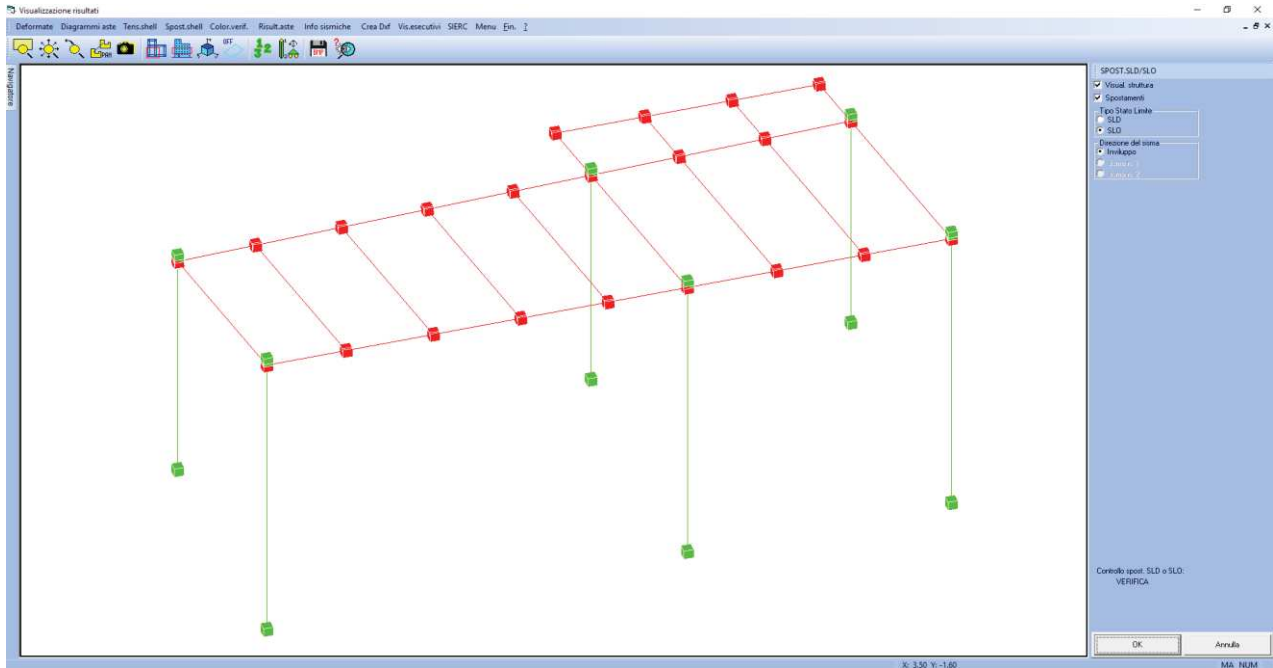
Visualizzazione risultati

Deformate Diagrammi aste Tens.shell Spost.shell Color.verif. Risult.aste Info sismiche Crea Dxf Vis.esecutivi SIERC Menu Fin. ?

Navigatore

SPOST.SLD/SLO
Visual. struttura
Spostamenti
Tipo Stato Limite
SLD
SLO
Direzione del sisma
Inviluppo
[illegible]
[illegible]

Controllo spost. SLD o SLO:
VERIFICA

OK
Annulla

X: 3.50 Y: -1.60
MA NUM